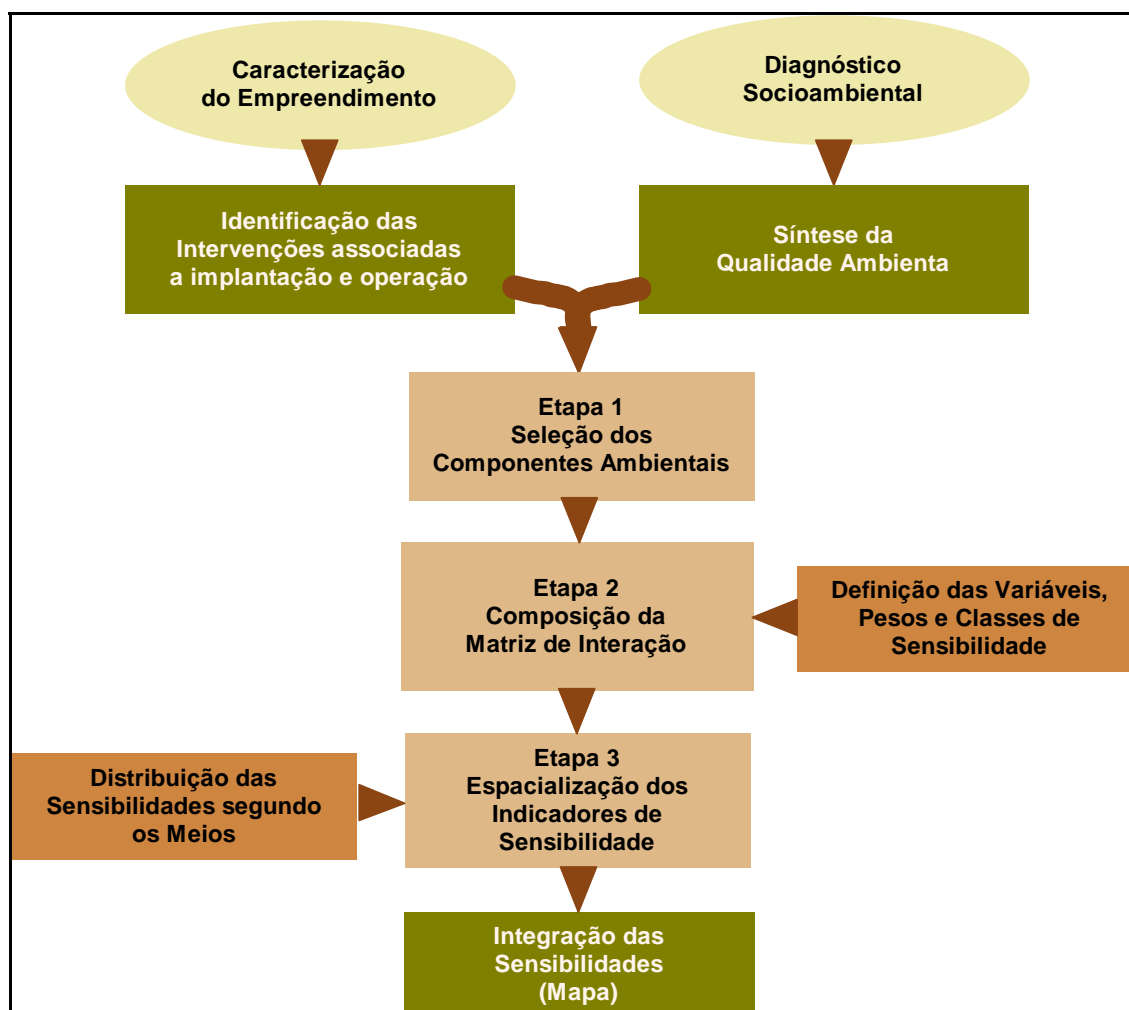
Caracterização do Empreendimento

Diagnóstico Socioambiental

Identificação das Intervenções associadas a implantação e operação

Síntese da Qualidade Ambienta

Etapa 1
Seleção dos Componentes Ambientais

Etapa 2
Composição da Matriz de Interação

Definição das Variáveis, Pesos e Classes de Sensibilidade

Distribuição das Sensibilidades segundo os Meios

Etapa 3
Espacialização dos Indicadores de Sensibilidade

Integração das Sensibilidades (Mapa)